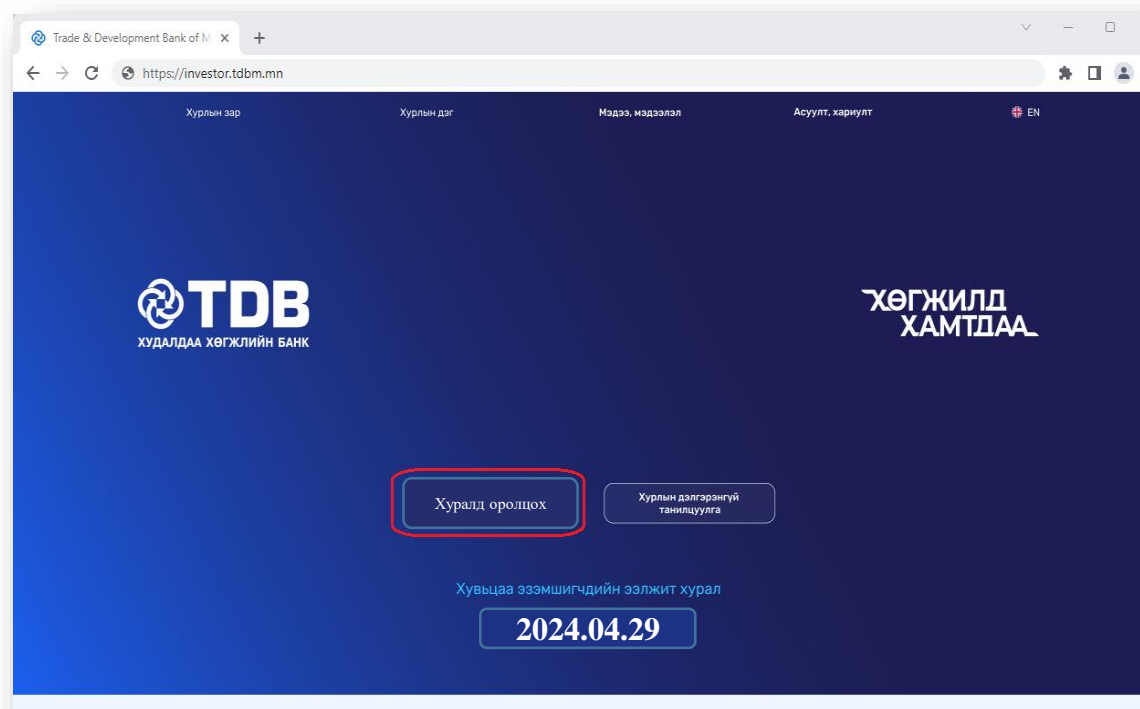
Trade & Development Bank of M

https://investor.tdbm.mn

Хурлын зар

Хурлын дэг

Мэдээ, мэдээлэл

Асуулт, хариулт

EN

TDB
ХУДАЛДАА ХӨГЖЛИЙН БАНК

ХӨГЖИЛД
ХАМТДАА

Хуралд оролцох

Хурлын дэлгэрэнгүй танилцуулга

Хувьцаа эзэмшигчдийн ээлжит хурал

2024.04.29